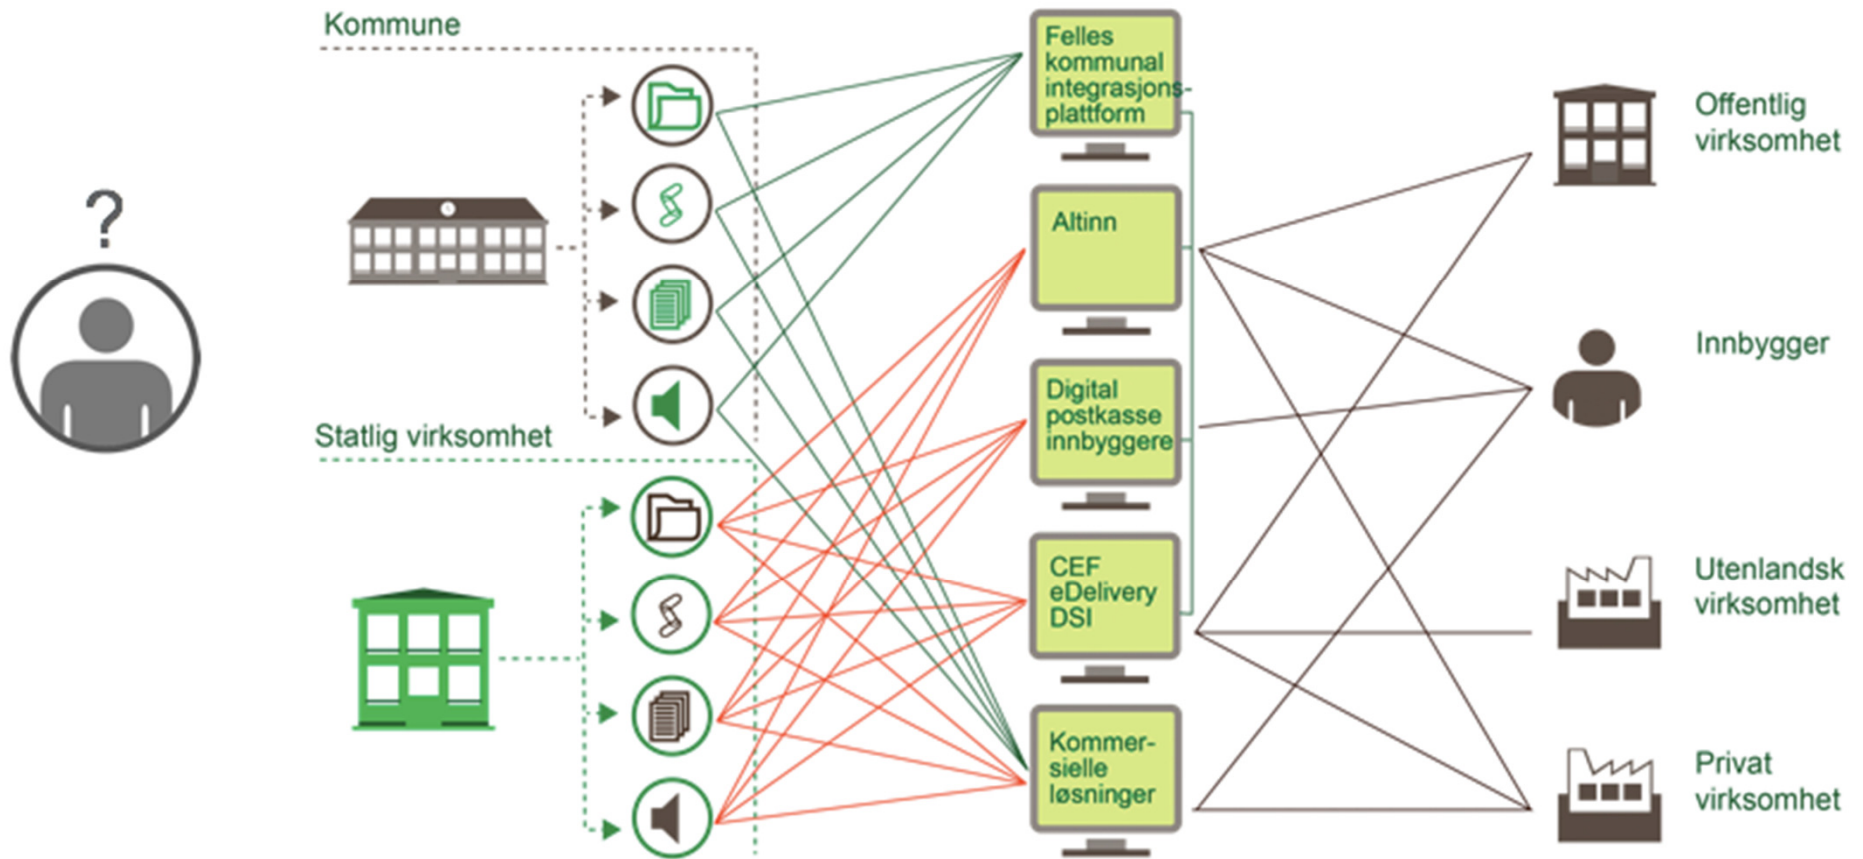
Kommune

?

Statlig virksomhet

Felles kommunal integrasjonsplattform

Altinn

Digital postkasse innbyggere

CEF eDelivery DSI

Kommersielle løsninger

Offentlig virksomhet

Innbygger

Utenlandsk virksomhet

Privat virksomhet